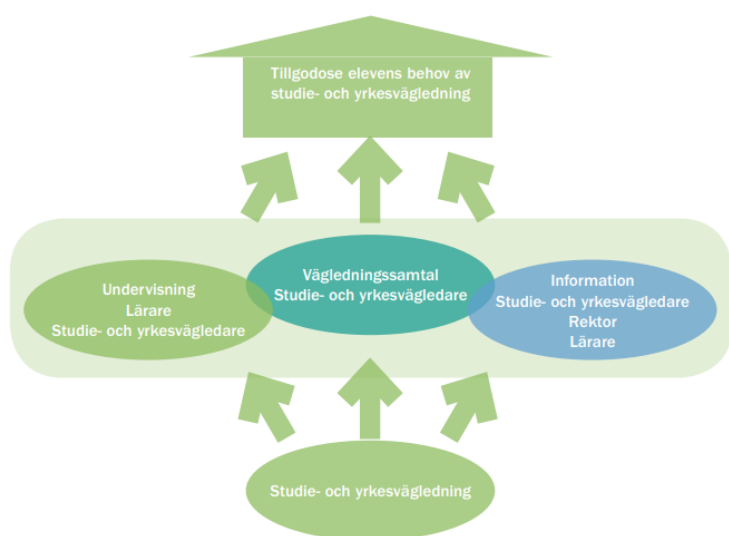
Tillgodose elevens behov av studie- och yrkesvägledning

Undervisning
Lärare
Studie- och yrkesvägledare

Vägledningssamtal
Studie- och yrkesvägledare

Information
Studie- och yrkesvägledare
Rektor
Lärare

Studie- och yrkesvägledning